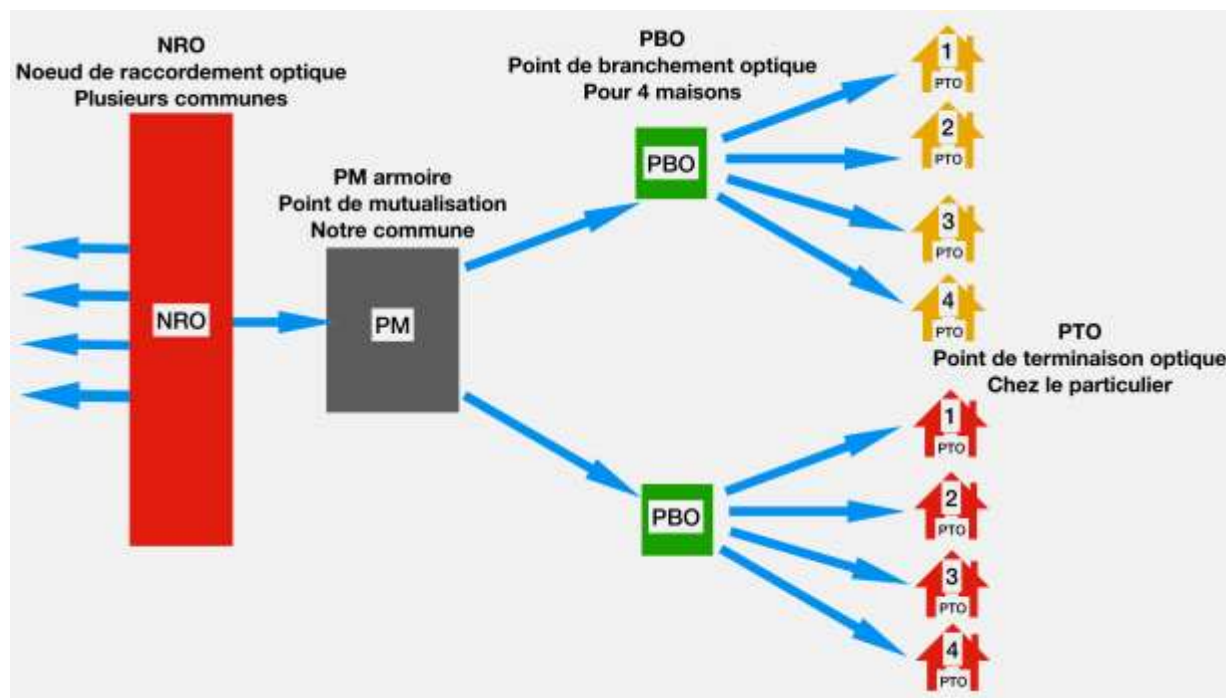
NRO
Noeud de raccordement optique
Plusieurs communes

NRO

PM armoire
Point de mutualisation
Notre commune

PM

PBO
Point de branchement optique
Pour 4 maisons

PBO

PBO

1
PTO

2
PTO

3
PTO

4
PTO

PTO
Point de terminaison optique
Chez le particulier

1
PTO

2
PTO

3
PTO

4
PTO